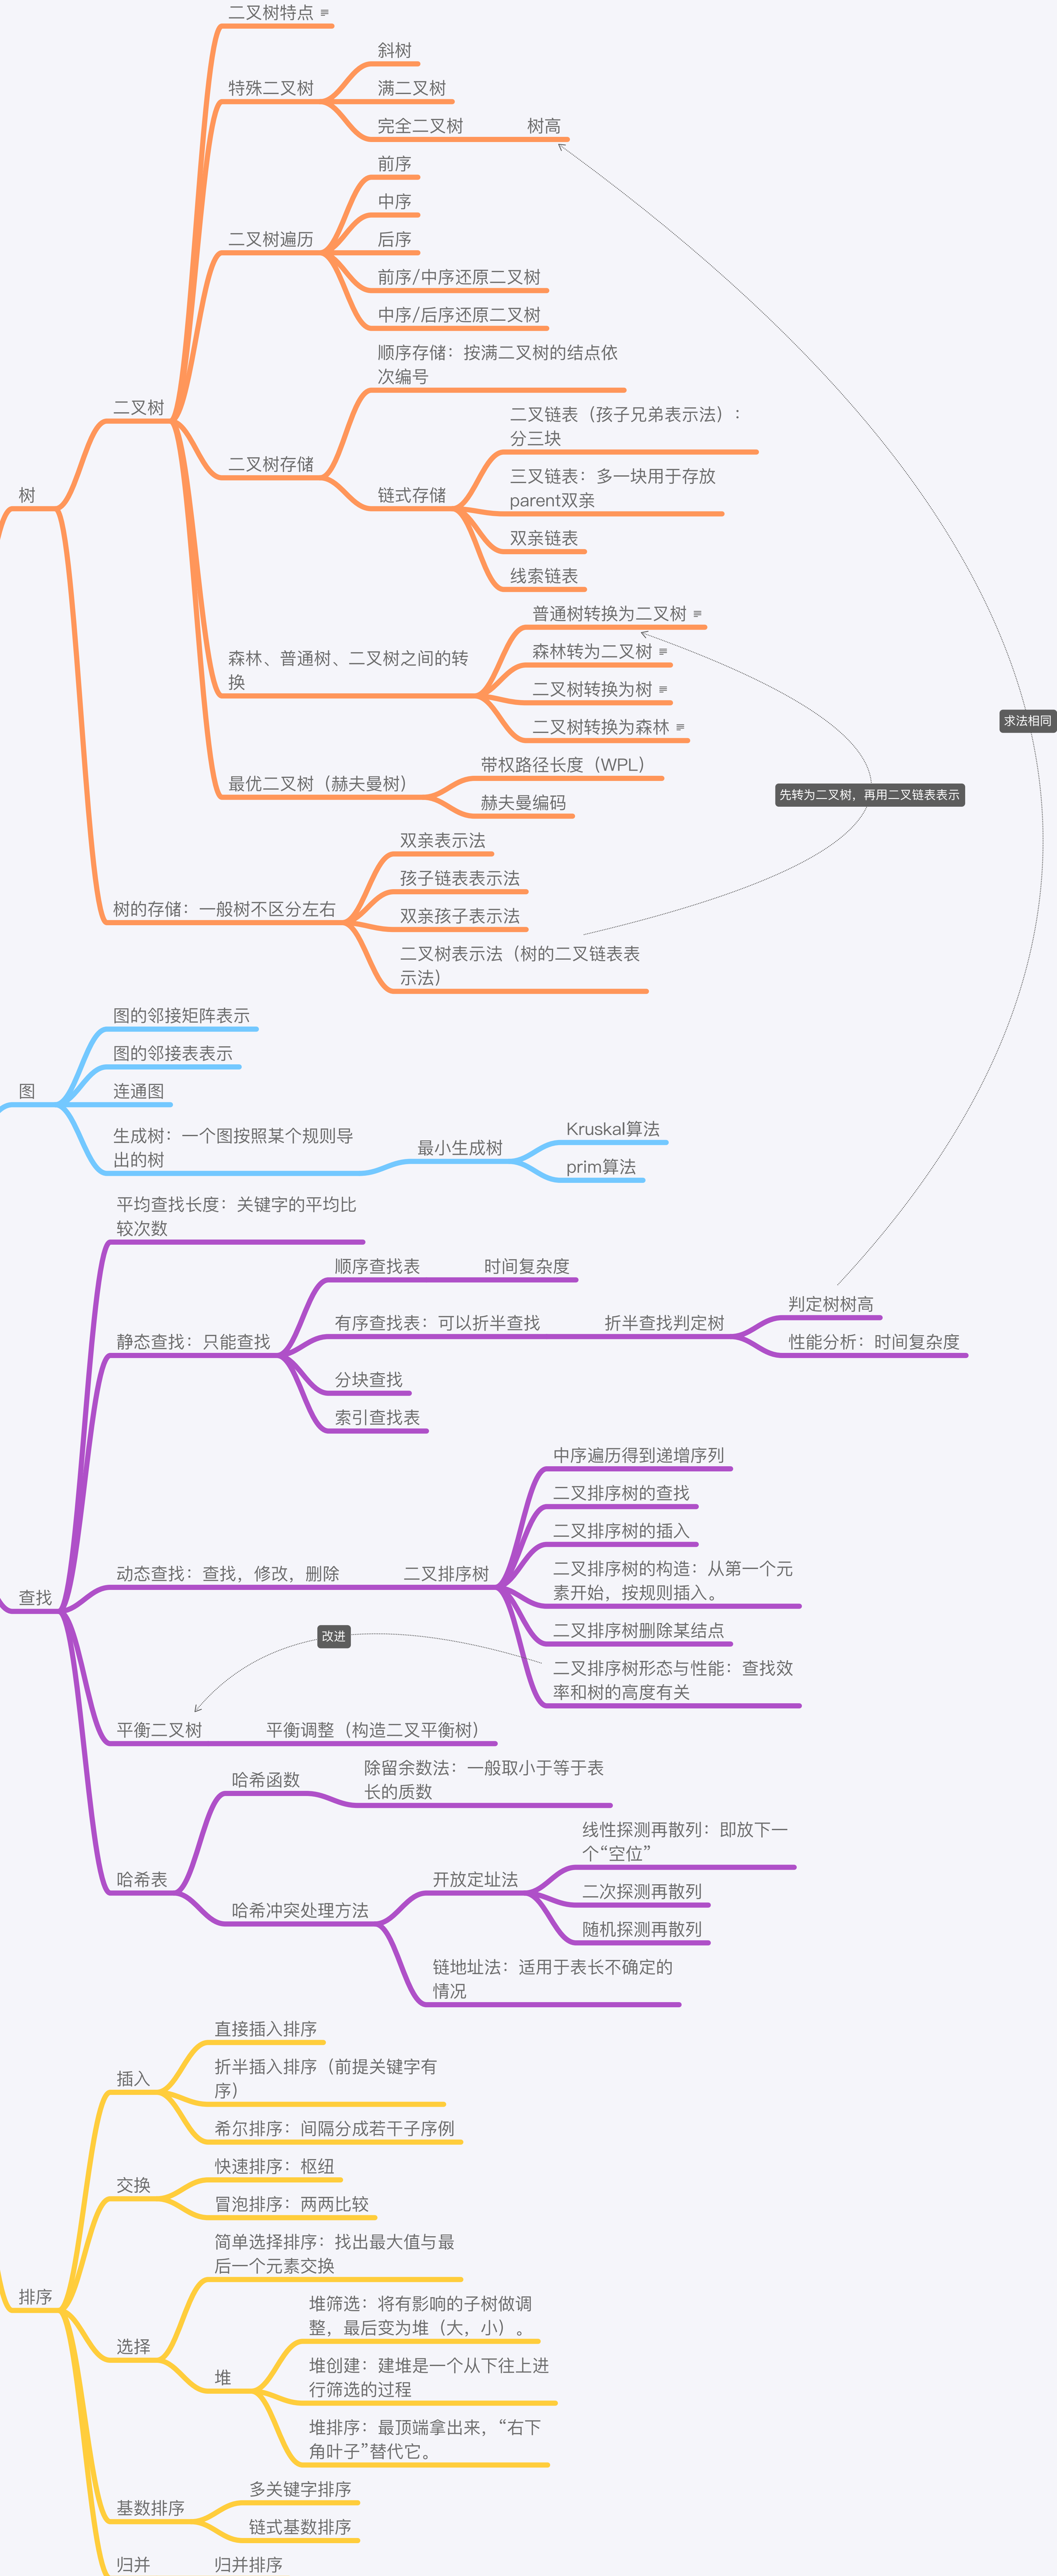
树
二叉树
二叉树特点
特殊二叉树
斜树
满二叉树
完全二叉树
树高
二叉树遍历
前序
中序
后序
前序/中序还原二叉树
中序/后序还原二叉树
二叉树存储
顺序存储：按满二叉树的结点依次编号
链式存储
二叉链表（孩子兄弟表示法）：分三块
三叉链表：多一块用于存放parent双亲
双亲链表
线索链表
森林、普通树、二叉树之间的转换
普通树转换为二叉树
森林转为二叉树
二叉树转换为树
二叉树转换为森林
最优二叉树（赫夫曼树）
带权路径长度（WPL）
赫夫曼编码
树的存储：一般树不区分左右
双亲表示法
孩子链表表示法
双亲孩子表示法
二叉树表示法（树的二叉链表表示法）
先转为二叉树，再用二叉链表表示
求法相同

图
图的邻接矩阵表示
图的邻接表表示
连通图
生成树：一个图按照某个规则导出的树
最小生成树
Kruskal算法
prim算法

查找
平均查找长度：关键字的平均比较次数
静态查找：只能查找
顺序查找表
时间复杂度
有序查找表：可以折半查找
折半查找判定树
判定树树高
性能分析：时间复杂度
分块查找
索引查找表
动态查找：查找，修改，删除
二叉排序树
中序遍历得到递增序列
二叉排序树的查找
二叉排序树的插入
二叉排序树的构造：从第一个元素开始，按规则插入。
二叉排序树删除某结点
二叉排序树形态与性能：查找效率和树的高度有关
改进
平衡二叉树
平衡调整（构造二叉平衡树）
哈希表
哈希函数
除留余数法：一般取小于等于表长的质数
哈希冲突处理方法
开放定址法
线性探测再散列：即放下一个“空位”
二次探测再散列
随机探测再散列
链地址法：适用于表长不确定的情况

排序
插入
直接插入排序
折半插入排序（前提关键字有序）
希尔排序：间隔分成若干子序例
交换
快速排序：枢纽
冒泡排序：两两比较
选择
简单选择排序：找出最大值与最后一个元素交换
堆
堆筛选：将有影响的子树做调整，最后变为堆（大，小）。
堆创建：建堆是一个从下往上进行筛选的过程
堆排序：最顶端拿出来，“右下角叶子”替代它。
基数排序
多关键字排序
链式基数排序
归并
归并排序